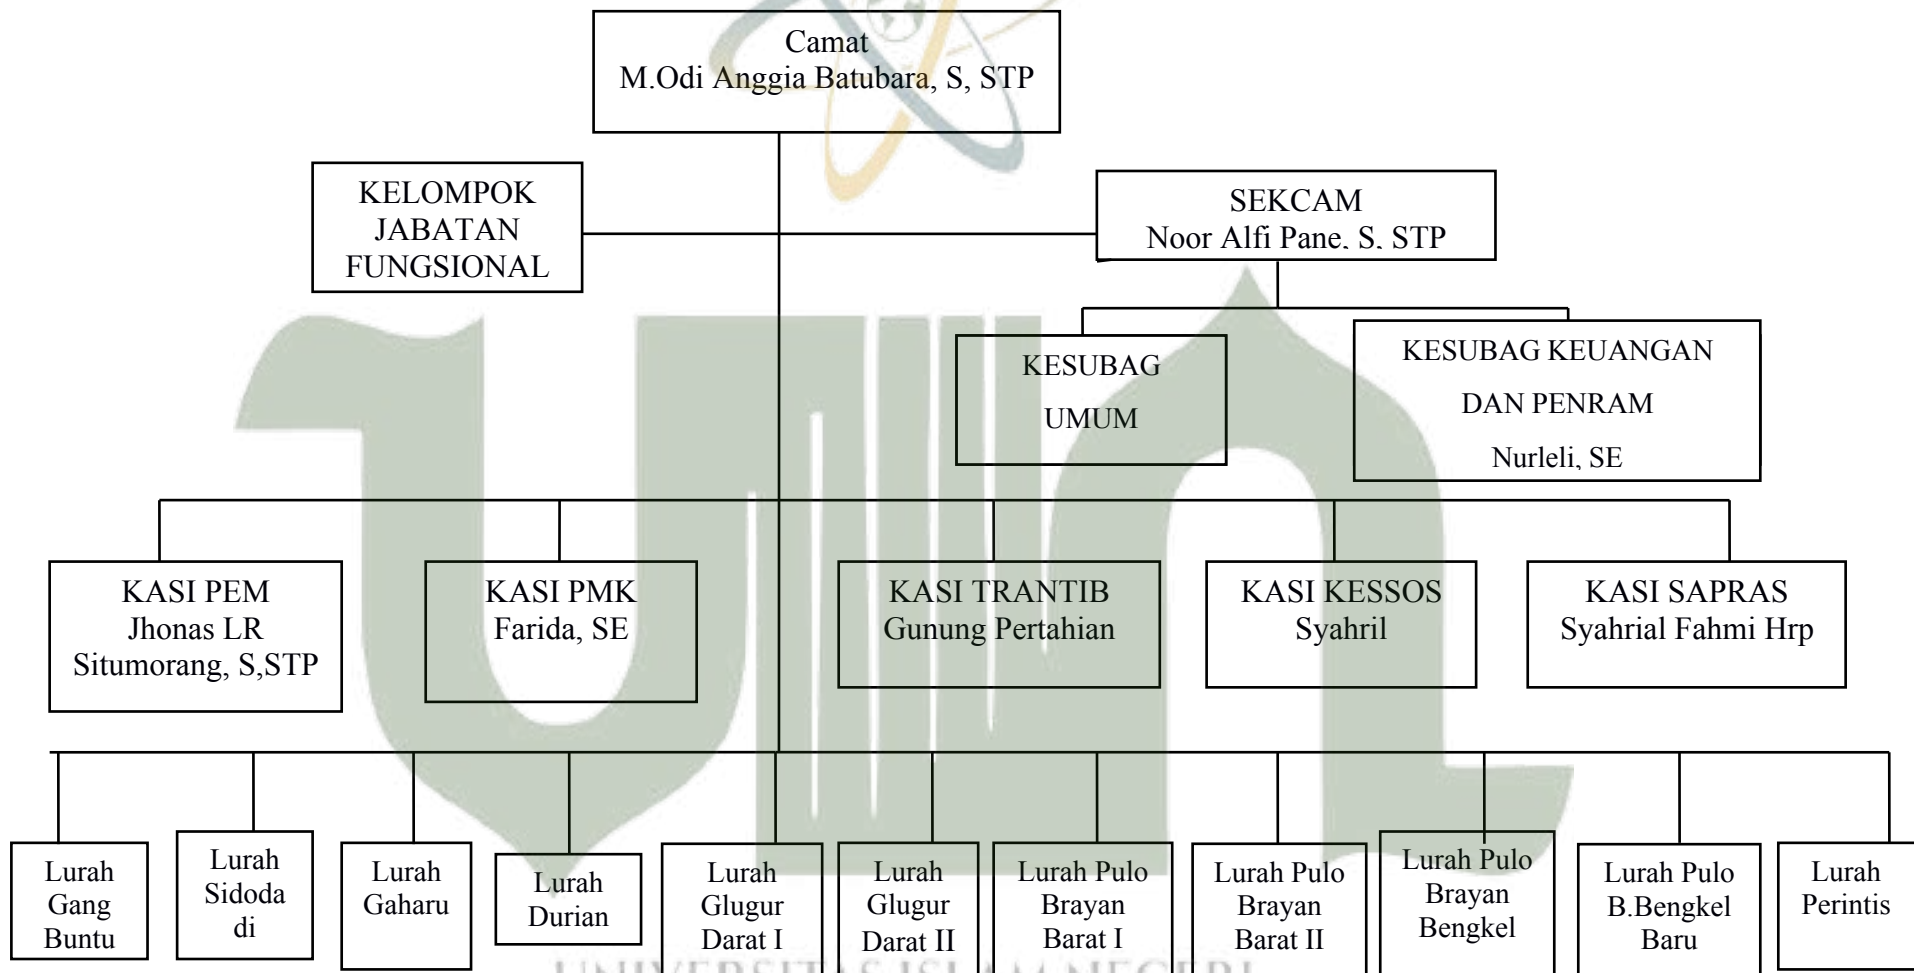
Camat
M.Odi Anggia Batubara, S, STP

KELOMPOK JABATAN FUNGSIONAL

SEKCAM
Noor Alfi Pane, S, STP

KESUBAG UMUM

KESUBAG KEUANGAN DAN PENRAM
Nurleli, SE

KASI PEM
Jhonas LR Situmorang, S,STP

KASI PMK
Farida, SE

KASI TRANTIB
Gunung Pertahian

KASI KESSOS
Syahril

KASI SAPRAS
Syahrial Fahmi Hrp

Lurah Gang Buntu

Lurah Sidodadi

Lurah Gaharu

Lurah Durian

Lurah Glugur Darat I

Lurah Glugur Darat II

Lurah Pulo Brayan Barat I

Lurah Pulo Brayan Barat II

Lurah Pulo Brayan Bengkel

Lurah Pulo B.Bengkel Baru

Lurah Perintis

UNIVERSITAS ISLAM NEGERI